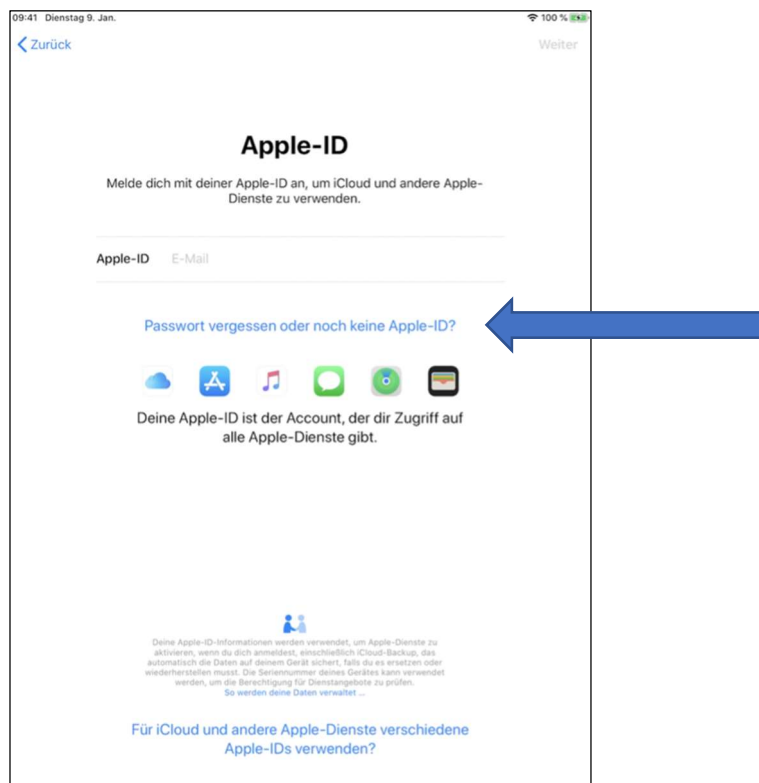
09:41 Dienstag 9. Jan.

100 %

Zurück

Weiter

Apple-ID

Melde dich mit deiner Apple-ID an, um iCloud und andere Apple-Dienste zu verwenden.

Apple-ID E-Mail

Passwort vergessen oder noch keine Apple-ID?

Deine Apple-ID ist der Account, der dir Zugriff auf alle Apple-Dienste gibt.

Deine Apple-ID-Informationen werden verwendet, um Apple-Dienste zu aktivieren, wenn du dich anmeldest, einschließlich iCloud-Backup, das automatisch die Daten auf deinem Gerät sichert, falls du es ersetzen oder wiederherstellen musst. Die Seriennummer deines Gerätes kann verwendet werden, um die Berechtigung für Dienstangebote zu prüfen. So werden deine Daten verwaltet ...

Für iCloud und andere Apple-Dienste verschiedene Apple-IDs verwenden?